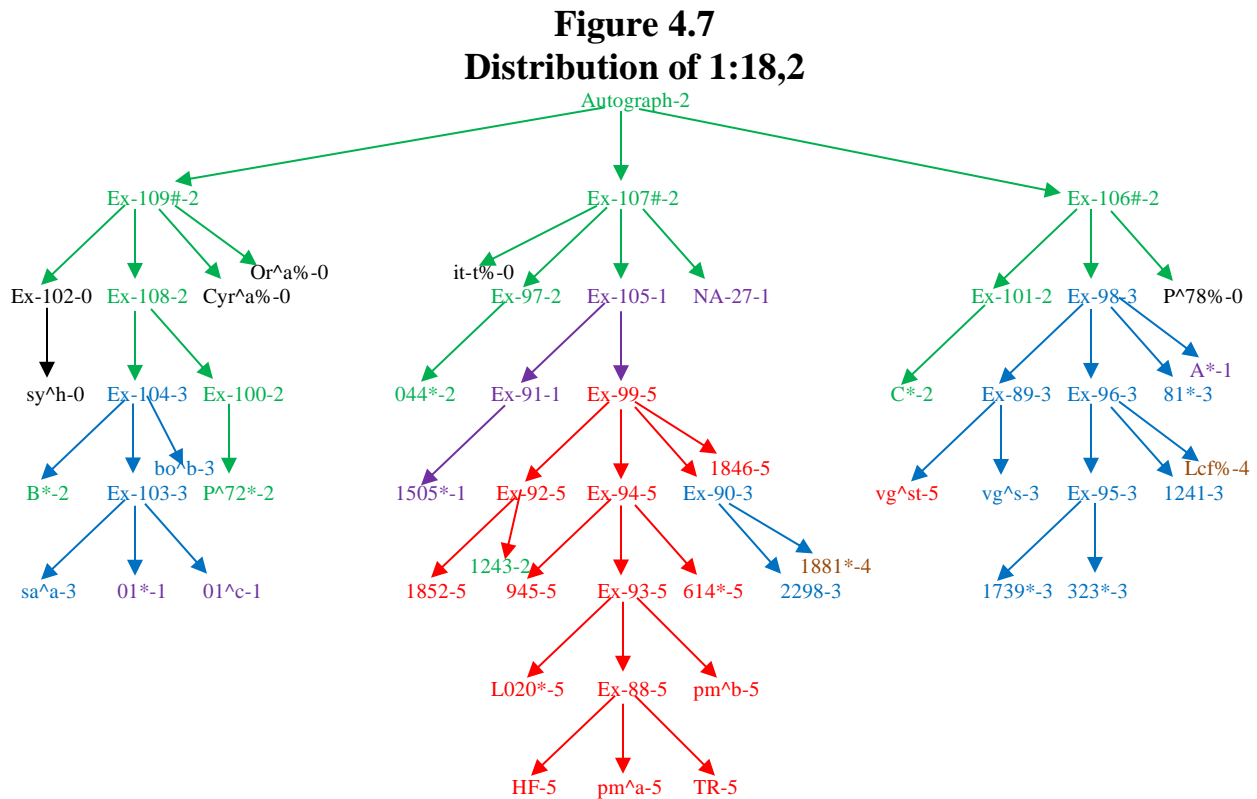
Figure 4.7
Distribution of 1:18,2

Autograph-2

Ex-109#-2
Ex-107#-2
Ex-106#-2

Or^a%-0
Ex-102-0
Ex-108-2
Cyr^a%-0
it-t%-0
Ex-97-2
Ex-105-1
NA-27-1
Ex-101-2
Ex-98-3
P^78%-0

sy^h-0
Ex-104-3
Ex-100-2
044*-2
Ex-91-1
Ex-99-5
C*-2
Ex-89-3
Ex-96-3
81*-3
A*-1

bo^b-3
B*-2
Ex-103-3
P^72*-2
1505*-1
Ex-92-5
Ex-94-5
1846-5
Ex-90-3
vg^st-5
vg^s-3
Ex-95-3
1241-3
Lcf%-4

sa^a-3
01*-1
01^c-1
1243-2
1852-5
945-5
Ex-93-5
614*-5
2298-3
1881*-4
1739*-3
323*-3

L020*-5
Ex-88-5
pm^b-5

HF-5
pm^a-5
TR-5